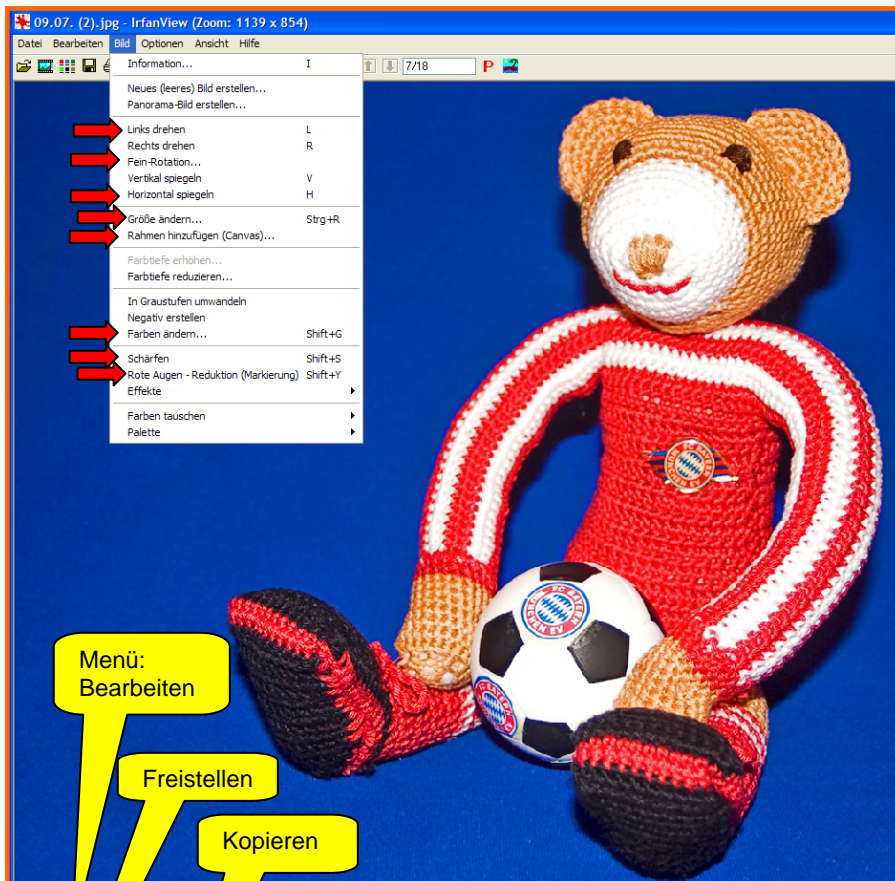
09.07. (2).jpg - IrfanView (Zoom: 1139 x 854)

Datei Bearbeiten Bild Optionen Ansicht Hilfe

7/18

Information... I

Neues (leeres) Bild erstellen...
Panorama-Bild erstellen...

Links drehen L
Rechts drehen R
Fein-Rotation...
Vertikal spiegeln V
Horizontal spiegeln H

Größe ändern... Strg+R
Rahmen hinzufügen (Canvas)...

Farbtiefe erhöhen...
Farbtiefe reduzieren...

In Graustufen umwandeln
Negativ erstellen
Farben ändern... Shift+G

Schärfen Shift+S
Rote Augen - Reduktion (Markierung) Shift+Y
Effekte

Farben tauschen
Palette

Menü: Bearbeiten

Freistellen

Kopieren